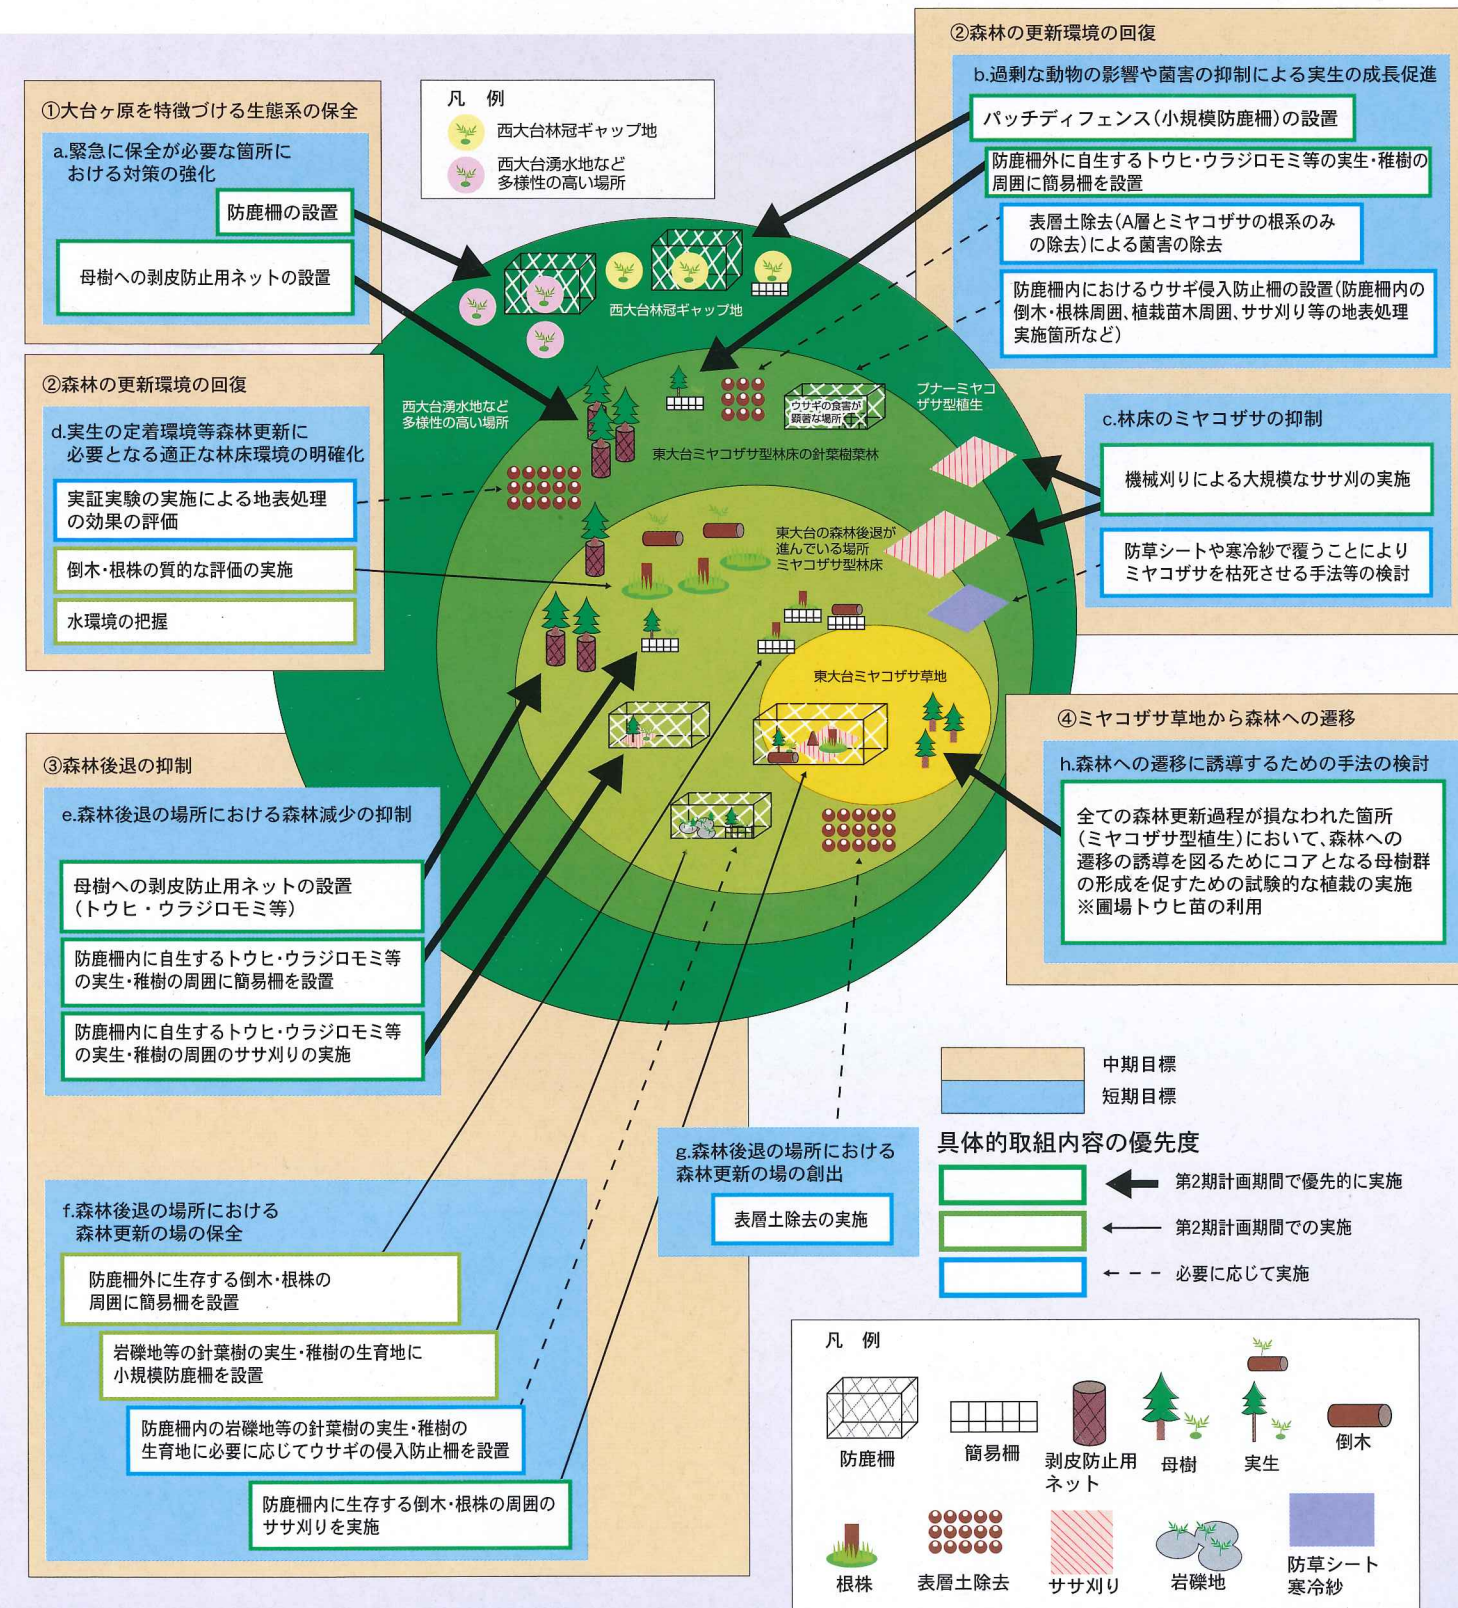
①大台ヶ原を特徴づける生態系の保全

a.緊急に保全が必要な箇所における対策の強化

防鹿柵の設置

母樹への剥皮防止用ネットの設置

凡例

西大台林冠ギャップ地

西大台湧水地など多様性の高い場所

②森林の更新環境の回復

b.過剰な動物の影響や菌害の抑制による実生の成長促進

パッチディフェンス(小規模防鹿柵)の設置

防鹿柵外に自生するトウヒ・ウラジロモミ等の実生・稚樹の周囲に簡易柵を設置

表層土除去(A層とミヤコザサの根系のみの除去)による菌害の除去

防鹿柵内におけるウサギ侵入防止柵の設置(防鹿柵内の倒木・根株周囲、植栽苗木周囲、ササ刈り等の地表処理実施箇所など)

②森林の更新環境の回復

d.実生の定着環境等森林更新に必要となる適正な林床環境の明確化

実証実験の実施による地表処理の効果の評価

倒木・根株の質的な評価の実施

水環境の把握

西大台林冠ギャップ地

西大台湧水地など多様性の高い場所

ウサギの食害が顕著な場所

ブナーミヤコザサ型植生

東大台ミヤコザサ型林床の針葉樹林

東大台の森林後退が進んでいる場所ミヤコザサ型林床

東大台ミヤコザサ草地

c.林床のミヤコザサの抑制

機械刈りによる大規模なササ刈の実施

防草シートや寒冷紗で覆うことによりミヤコザサを枯死させる手法等の検討

④ミヤコザサ草地から森林への遷移

h.森林への遷移に誘導するための手法の検討

全ての森林更新過程が損なわれた箇所(ミヤコザサ型植生)において、森林への遷移の誘導を図るためにコアとなる母樹群の形成を促すための試験的な植栽の実施
※圃場トウヒ苗の利用

③森林後退の抑制

e.森林後退の場所における森林減少の抑制

母樹への剥皮防止用ネットの設置(トウヒ・ウラジロモミ等)

防鹿柵内に自生するトウヒ・ウラジロモミ等の実生・稚樹の周囲に簡易柵を設置

防鹿柵内に自生するトウヒ・ウラジロモミ等の実生・稚樹の周囲のササ刈りの実施

中期目標

短期目標

具体的取組内容の優先度

第2期計画期間で優先的に実施

第2期計画期間での実施

必要に応じて実施

g.森林後退の場所における森林更新の場の創出

表層土除去の実施

f.森林後退の場所における森林更新の場の保全

防鹿柵外に生存する倒木・根株の周囲に簡易柵を設置

岩礫地等の針葉樹の実生・稚樹の生育地に小規模防鹿柵を設置

防鹿柵内の岩礫地等の針葉樹の実生・稚樹の生育地に必要に応じてウサギの侵入防止柵を設置

防鹿柵内に生存する倒木・根株の周囲のササ刈りを実施

凡例

防鹿柵

簡易柵

剥皮防止用ネット

母樹

実生

倒木

根株

表層土除去

ササ刈り

岩礫地

防草シート寒冷紗